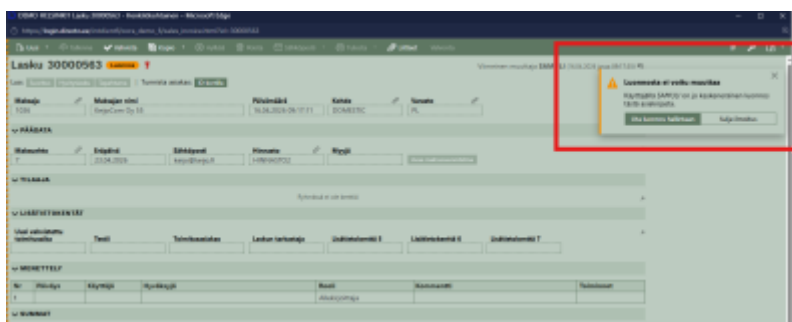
DEMO RC2DNEY Lasku 30000563 - Henkilökohtainen - Microsoft Edge

https://login.directo.ee/ocra/demo_fi/sales_invoice.html?nr=30000563

Uusi Kopioi Tallenna Vahvista Kopioi Kuittaa Poista Tulosta Liitteet

Lasku 30000563 Luonnos

Viimeinen muuttaja SAMU 16.06.2026 päivä 09:17:11

Luo Tunniste asiakas Ei tunniste

Maksaja 1036 Maksajan nimi TeepoCorp Oy 10 Päivämäärä 16.06.2026 09:17:11 Kohde DOMESTIC Sanaste FL

PÄÄDATA

Maksuehto 7 Eräpäivä 23.06.2026 Sähköposti teepo@teepo.fi Hinnasto HINNASTO2 Myyjä

TILAAJA

Rivissä ei ole tietoja

LISÄTIETOKENTÄT

Uusi valinnainen tietokenttä Teksti Toimituosoitus Laskun tarkastaja Lisätietokenttä 1 Lisätietokenttä II Lisätietokenttä 7

MERKITTELY

Nr Päiväys Käyttäjä Hyväksyjä Rooli Kommentti Toiminnot

1 Alkukäyttäjä

SUMMAT

Luonnosta ei voitu muuttaa

Käyttäjällä SAMU on jo keskeneräinen luonnos tästä asiakirjasta.

Ota luonnos haltuun Sulje ilmoitus